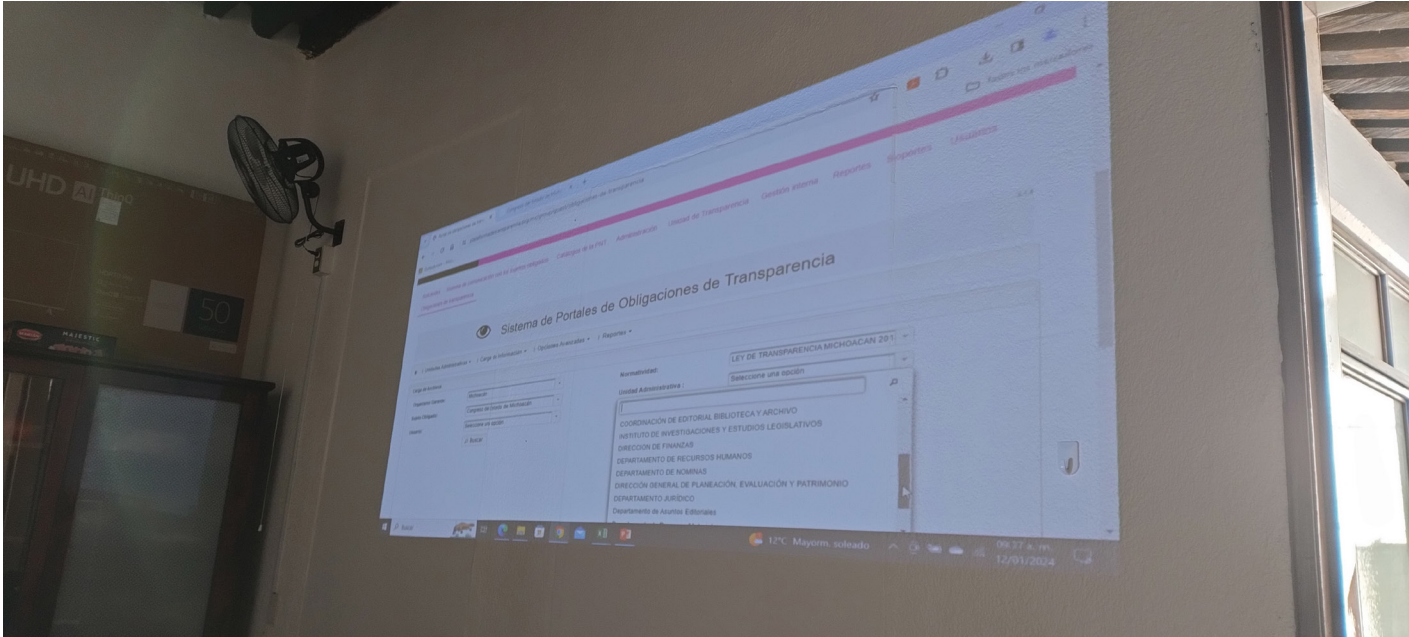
UHD AI ThinQ

50

MAJESTIC

Todos los marcadores

Catálogos de la PNT   Administración   Unidad de Transparencia   Gestión interna   Reportes   Bloqueados   Usuarios

Sistema de Portales de Obligaciones de Transparencia

Normatividad:   LEY DE TRANSPARENCIA MICHOACAN 201

Unidad Administrativa :   Seleccione una opción

Michoacán

Congreso del Estado de Michoacán

Seleccione una opción

Buscar

COORDINACIÓN DE EDITORIAL BIBLIOTECA Y ARCHIVO
INSTITUTO DE INVESTIGACIONES Y ESTUDIOS LEGISLATIVOS
DIRECCIÓN DE FINANZAS
DEPARTAMENTO DE RECURSOS HUMANOS
DEPARTAMENTO DE NOMINAS
DIRECCIÓN GENERAL DE PLANEACIÓN, EVALUACIÓN Y PATRIMONIO
DEPARTAMENTO JURÍDICO
Departamento de Asuntos Editoriales

Buscar

12°C Mayorm. soleado

09:37 a. m.
12/01/2024